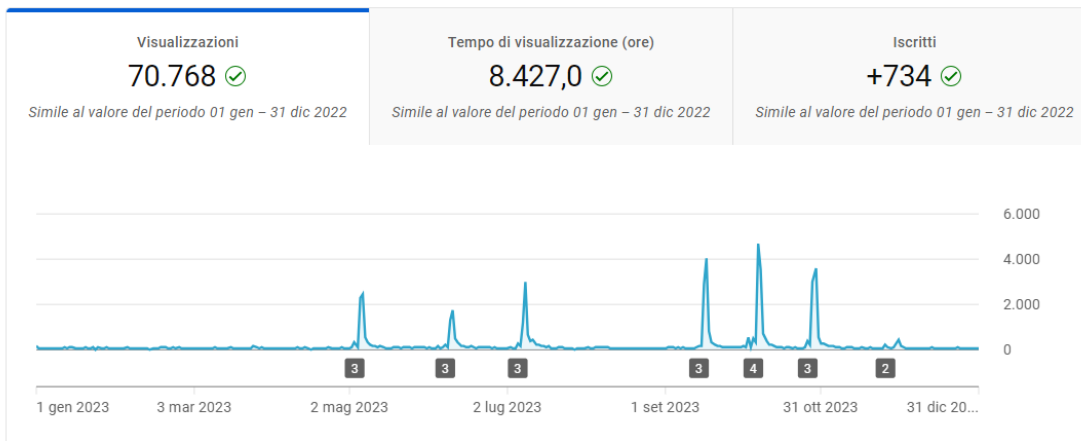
Visualizzazioni
70.768
Simile al valore del periodo 01 gen – 31 dic 2022

Tempo di visualizzazione (ore)
8.427,0
Simile al valore del periodo 01 gen – 31 dic 2022

Iscritti
+734
Simile al valore del periodo 01 gen – 31 dic 2022

6.000
4.000
2.000
0

3 3 3 3 4 3 2

1 gen 2023 3 mar 2023 2 mag 2023 2 lug 2023 1 set 2023 31 ott 2023 31 dic 20...